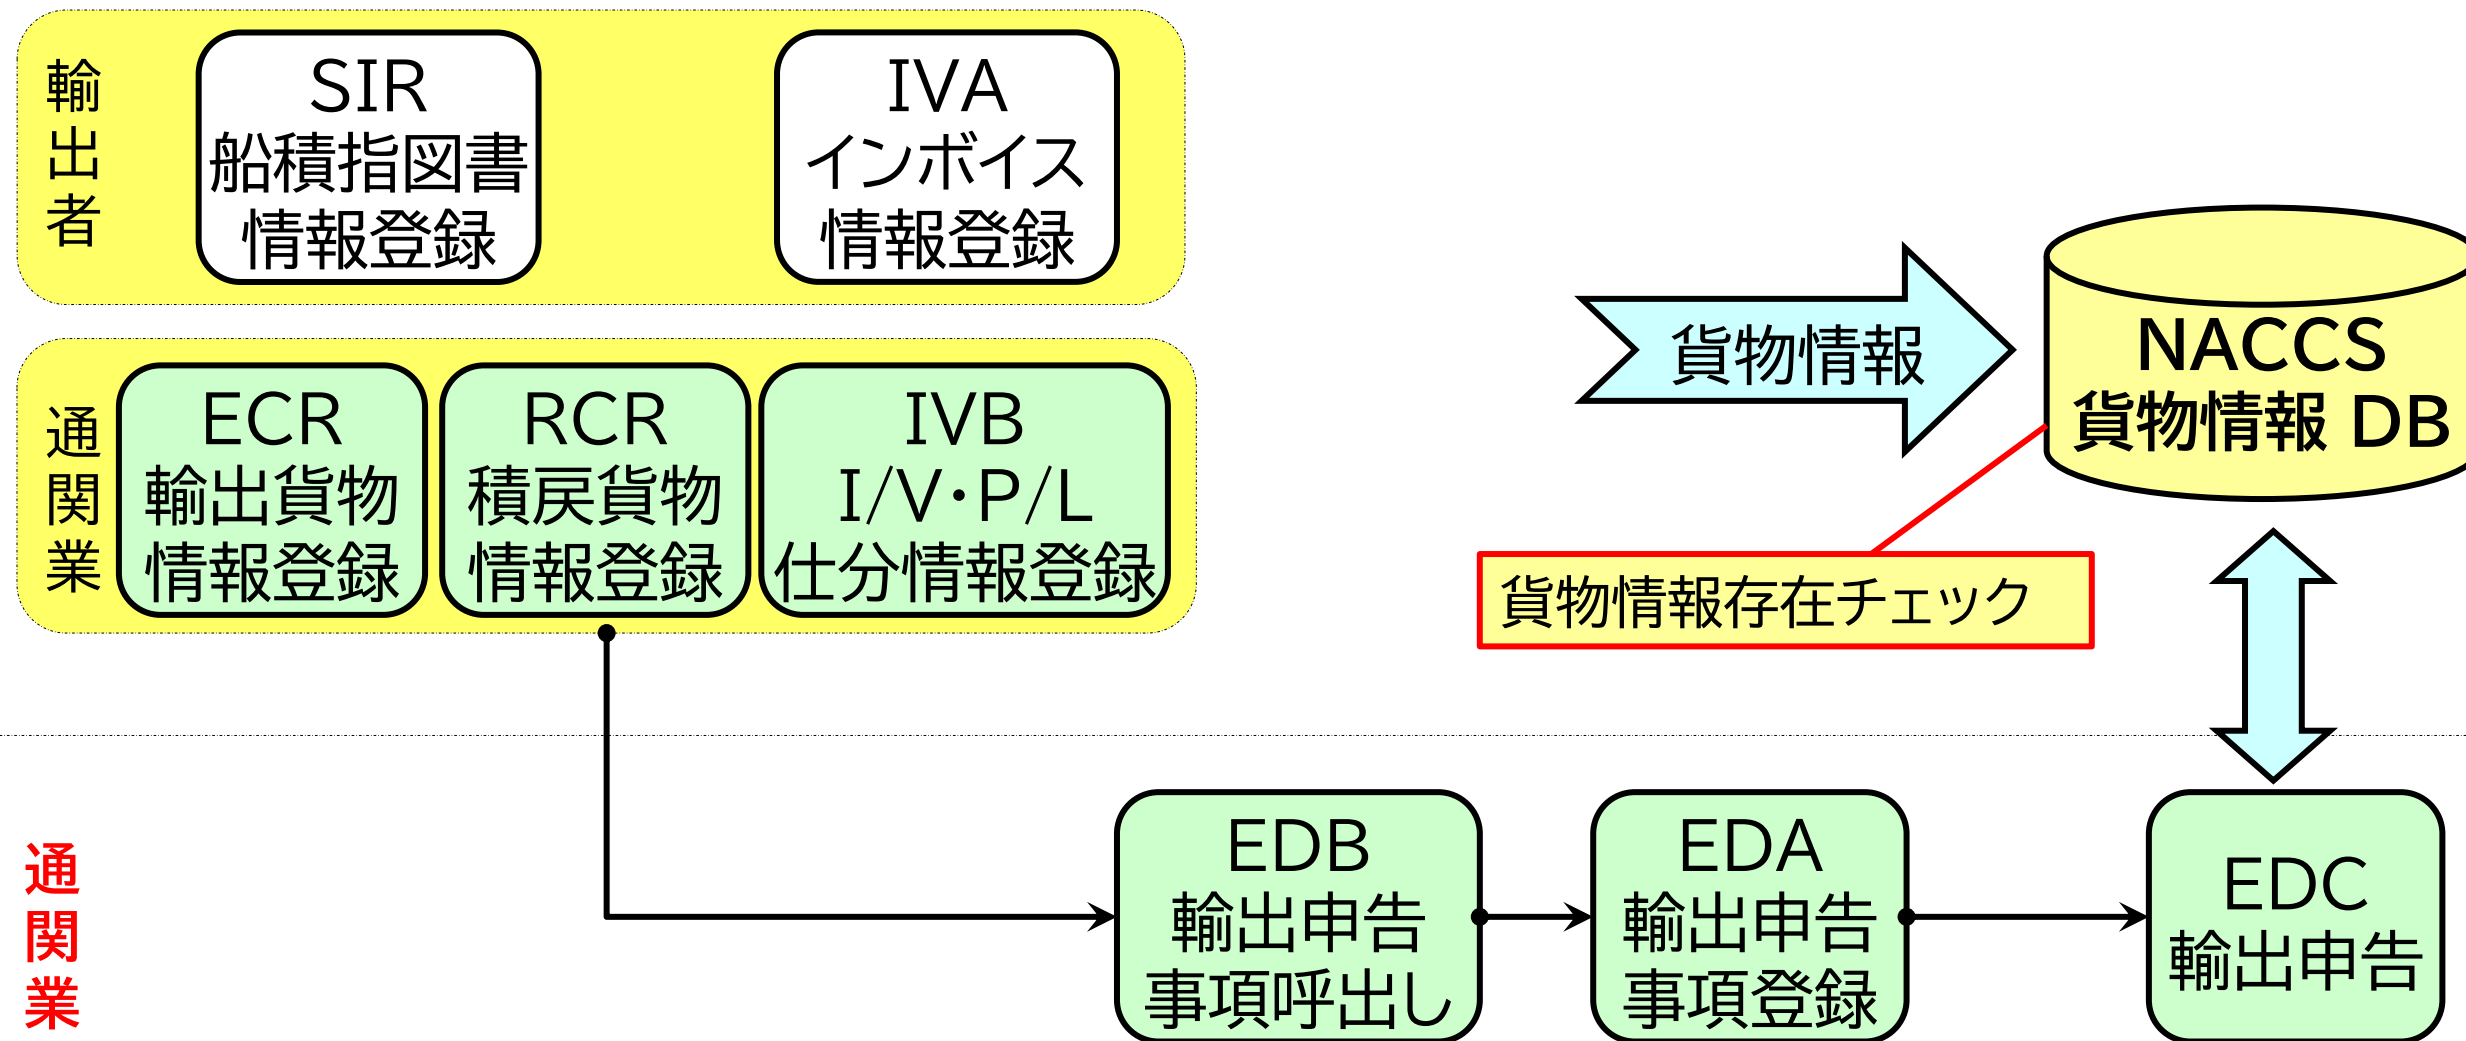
輸出者

SIR
船積指図書
情報登録

IVA
インボイス
情報登録

通関業

ECR
輸出貨物
情報登録

RCR
積戻貨物
情報登録

IVB
I/V･P/L
仕分情報登録

貨物情報

NACCS
貨物情報 DB

貨物情報存在チェック

通関業

EDB
輸出申告
事項呼出し

EDA
輸出申告
事項登録

EDC
輸出申告